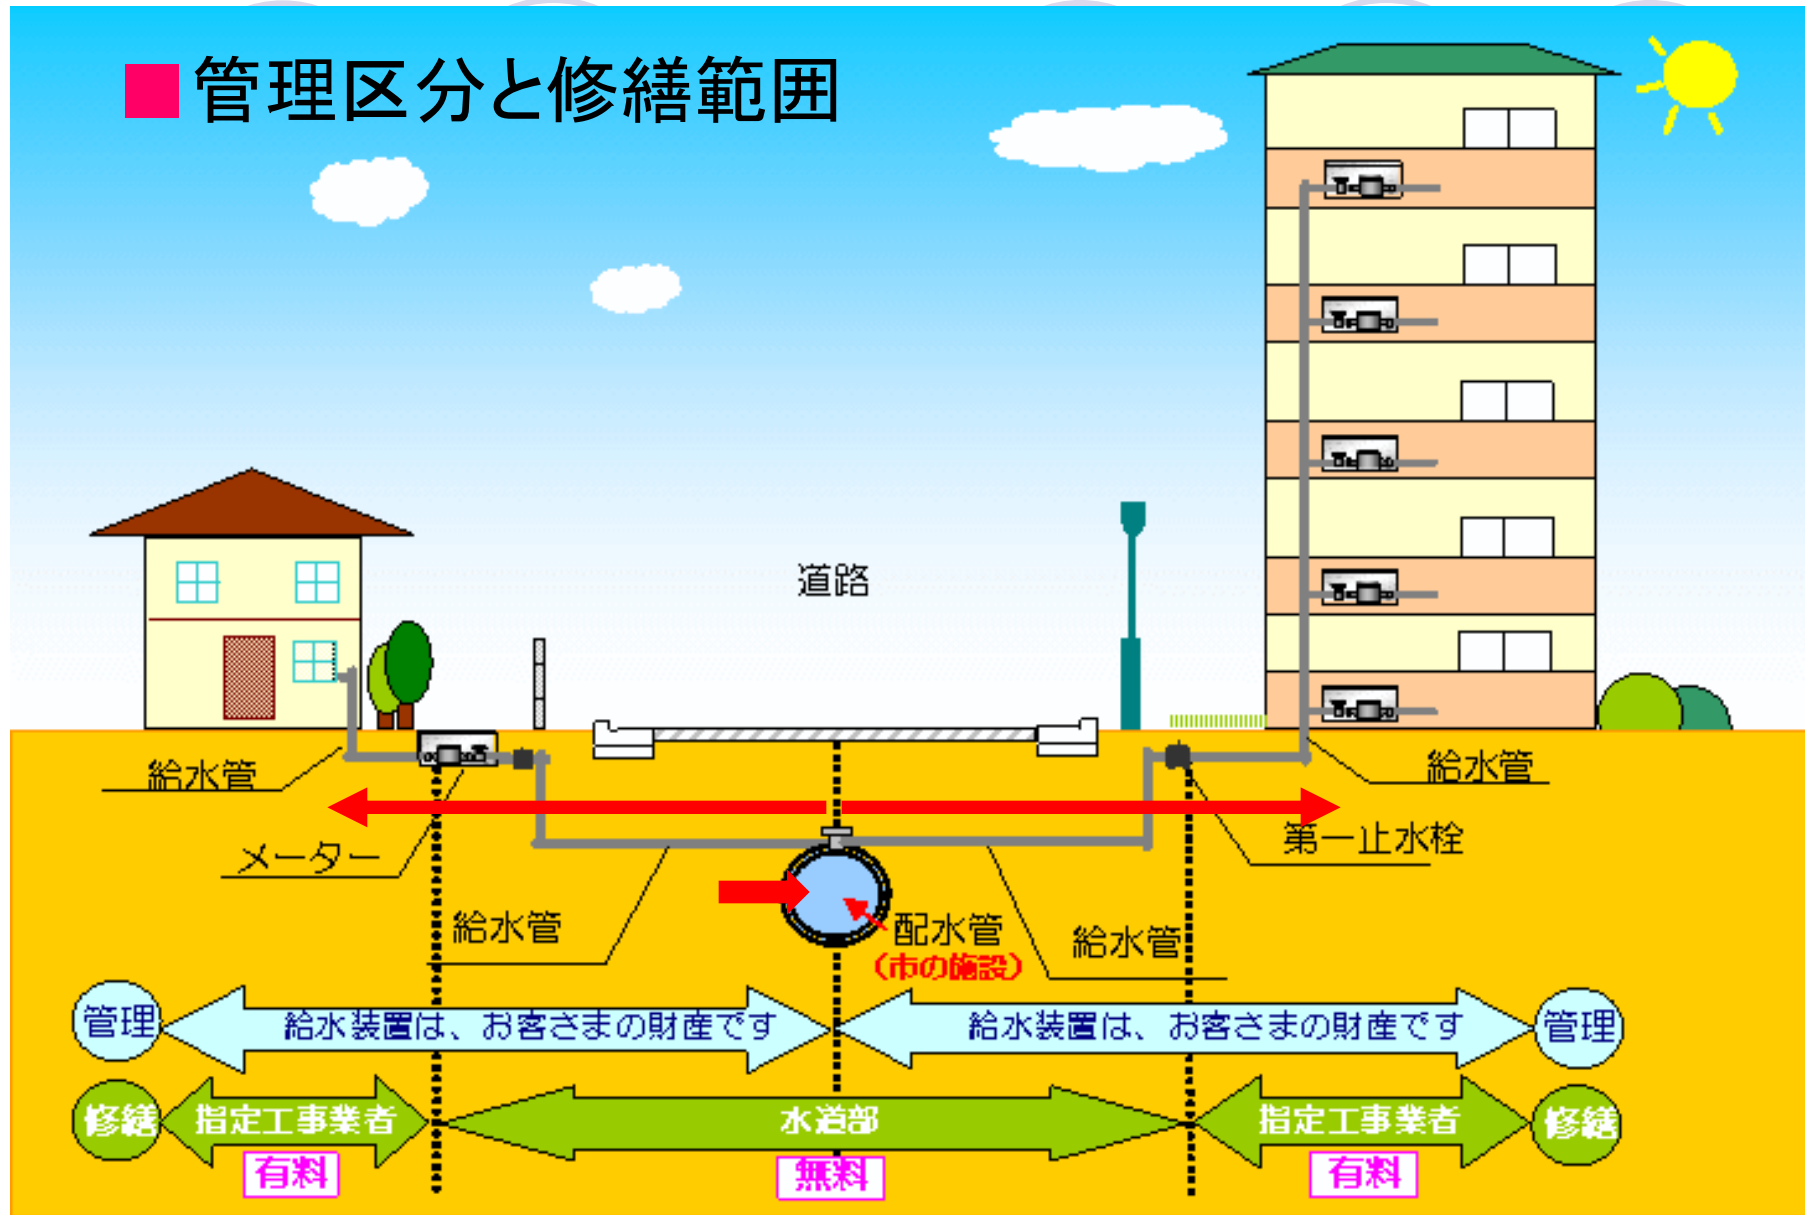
■管理区分と修繕範囲

道路

給水管

メーター

給水管

配水管
（市の施設）

給水管

給水管

第一止水栓

管理　給水装置は、お客さまの財産です　給水装置は、お客さまの財産です　管理

修繕　指定工事業者　水道部　指定工事業者　修繕

有料　無料　有料